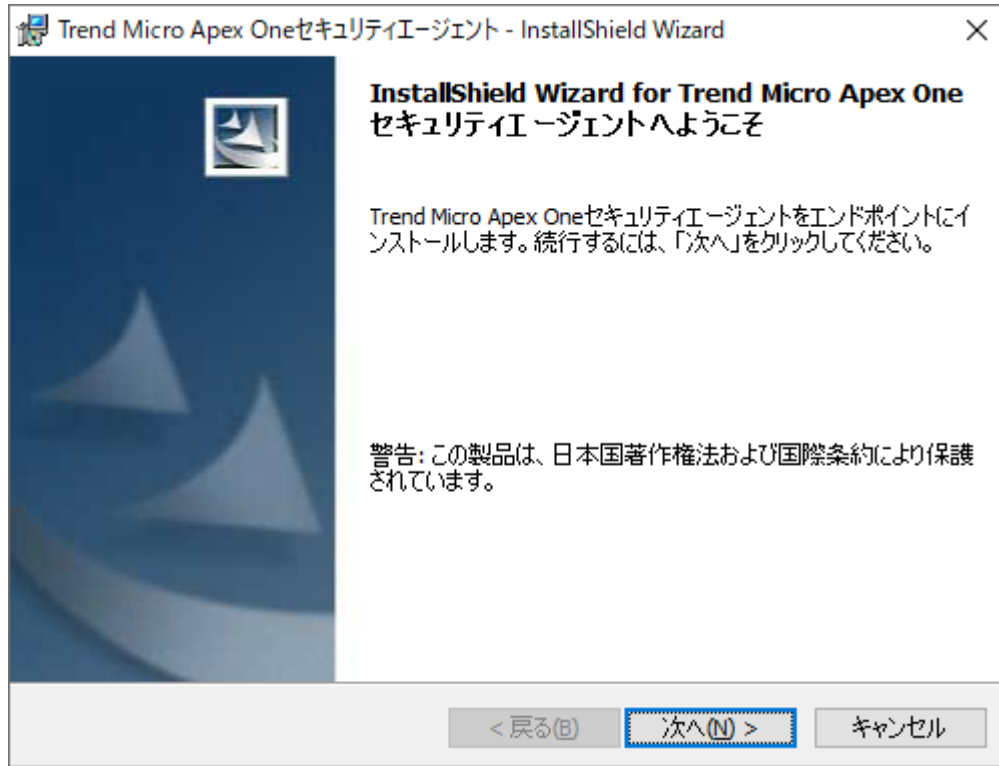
Trend Micro Apex Oneセキュリティエージェント - InstallShield Wizard

×

InstallShield Wizard for Trend Micro Apex One セキュリティエ ージェントへようこそ

Trend Micro Apex Oneセキュリティエージェントをエンドポイントにインストールします。続行するには、「次へ」をクリックしてください。

警告: この製品は、日本国著作権法および国際条約により保護されています。

< 戻る(B)

次へ(N) >

キャンセル